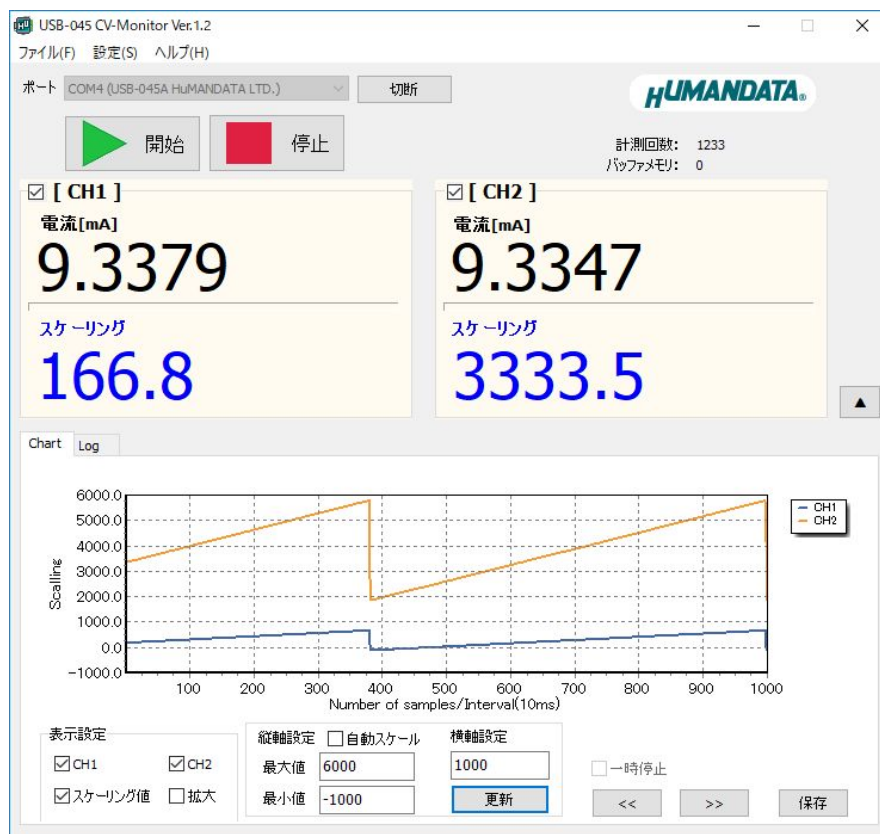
USB-045 CV-Monitor Ver.1.2

ファイル(F) 設定(S) ヘルプ(H)

ポート COM4 (USB-045A HuMANDATA LTD.) 切断

HUMANDATA

開始 停止

計測回数: 1233
バッファメモリ: 0

☑ [ CH1 ]
電流[mA]
9.3379
スケーリング
166.8

☑ [ CH2 ]
電流[mA]
9.3347
スケーリング
3333.5

▲

Chart Log

6000.0
5000.0
4000.0
3000.0
2000.0
1000.0
0.0
-1000.0
Scalling
100 200 300 400 500 600 700 800 900 1000
Number of samples/Interval(10ms)
CH1
CH2

表示設定
☑CH1 ☑CH2
☑スケーリング値 ☐拡大

縦軸設定 ☐自動スケール
最大値 6000
最小値 -1000

横軸設定
1000
更新

☐一時停止
<< >> 保存